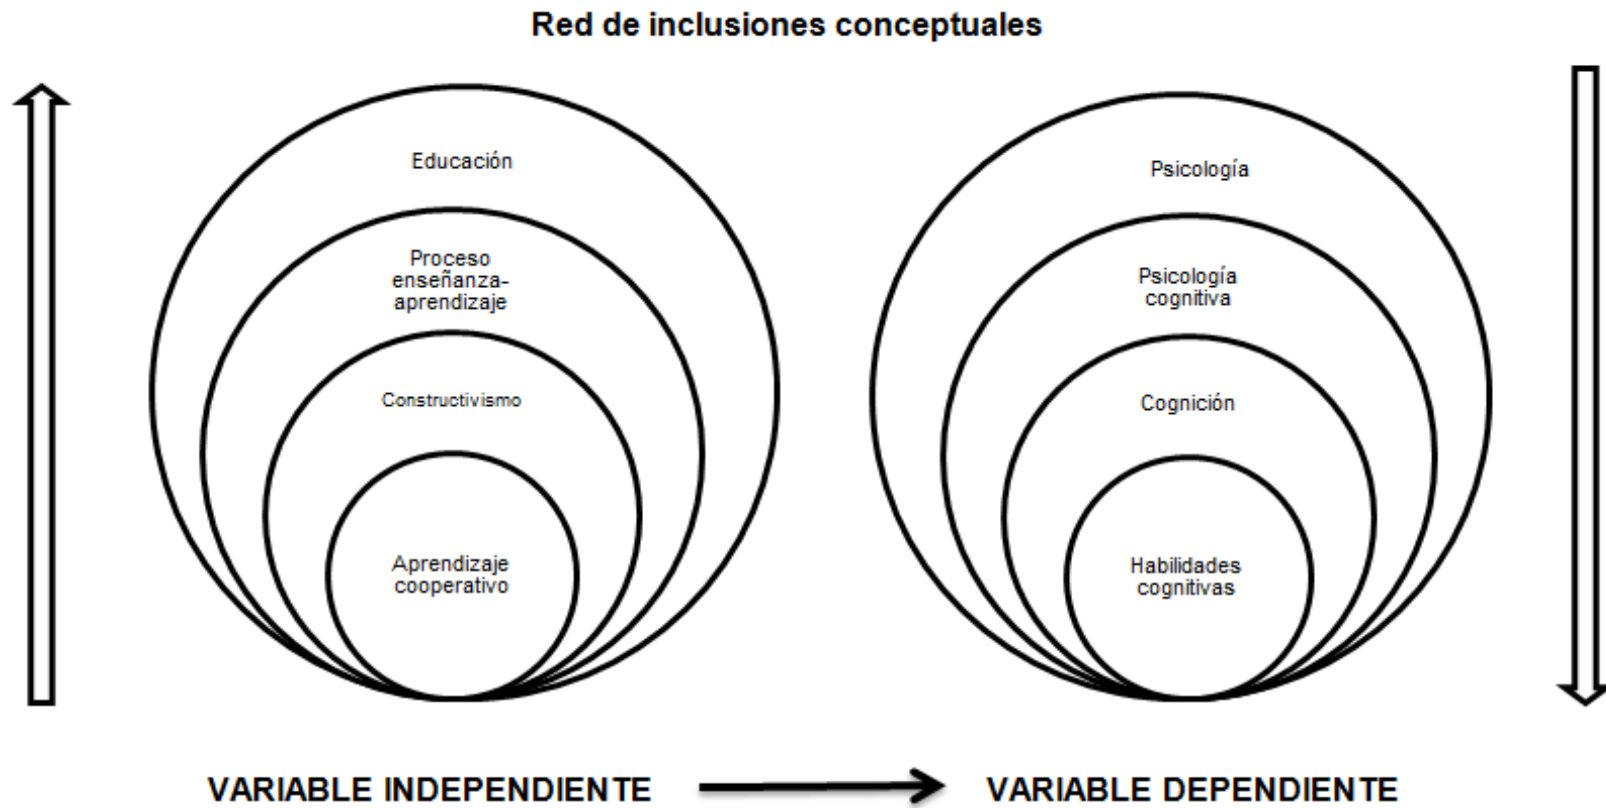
Red de inclusiones conceptuales

Educación

Proceso enseñanza-aprendizaje

Constructivismo

Aprendizaje cooperativo

Psicología

Psicología cognitiva

Cognición

Habilidades cognitivas

VARIABLE INDEPENDIENTE

VARIABLE DEPENDIENTE